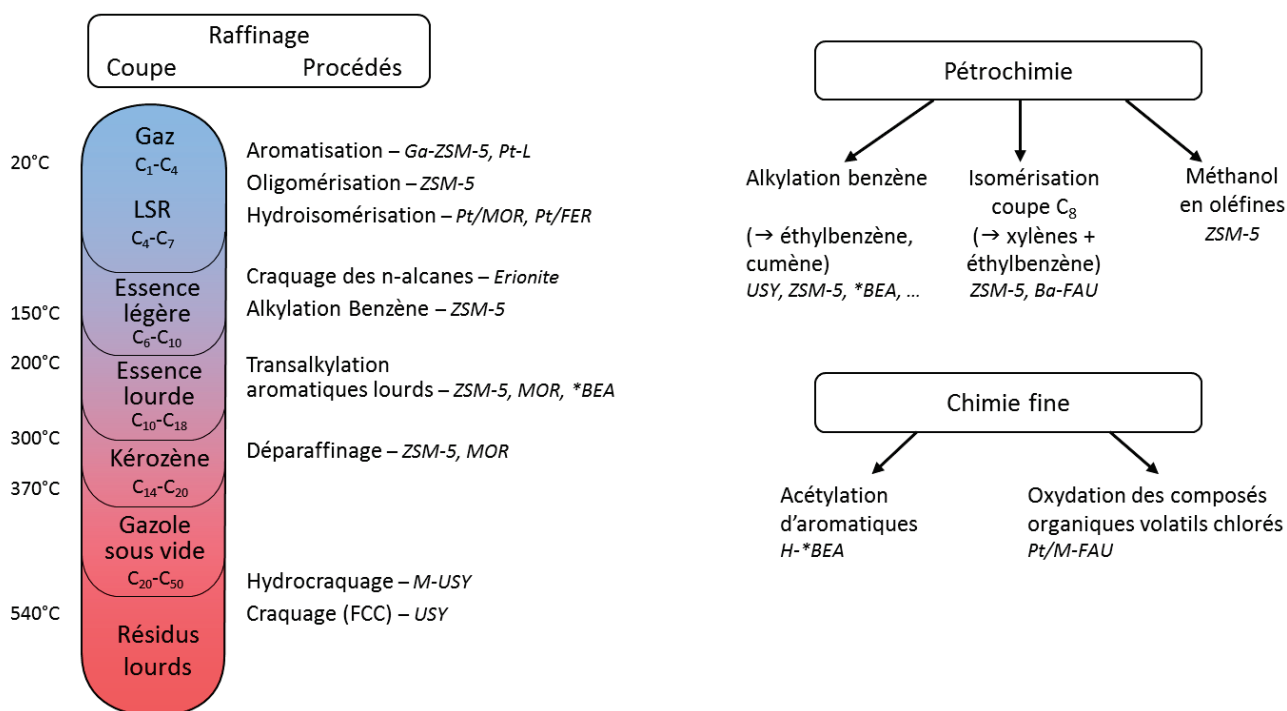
Raffinage
Coupe Procédés

20°C
150°C
200°C
300°C
370°C
540°C

Gaz
$C_1$-$C_4$

LSR
$C_4$-$C_7$

Essence légère
$C_6$-$C_{10}$

Essence lourde
$C_{10}$-$C_{18}$

Kérozène
$C_{14}$-$C_{20}$

Gazole sous vide
$C_{20}$-$C_{50}$

Résidus lourds

Aromatisation – *Ga-ZSM-5, Pt-L*
Oligomérisation – *ZSM-5*
Hydroisomérisation – *Pt/MOR, Pt/FER*
Craquage des n-alcanes – *Erionite*
Alkylation Benzène – *ZSM-5*
Transalkylation aromatiques lourds – *ZSM-5, MOR, \*BEA*
Déparaffinage – *ZSM-5, MOR*
Hydrocraquage – *M-USY*
Craquage (FCC) – *USY*

Pétrochimie

Alkylation benzène
(→ éthylbenzène, cumène)
*USY, ZSM-5, \*BEA, …*

Isomérisation coupe $C_8$
(→ xylènes + éthylbenzène)
*ZSM-5, Ba-FAU*

Méthanol en oléfines
*ZSM-5*

Chimie fine

Acétylation d'aromatiques
*H-\*BEA*

Oxydation des composés organiques volatils chlorés
*Pt/M-FAU*